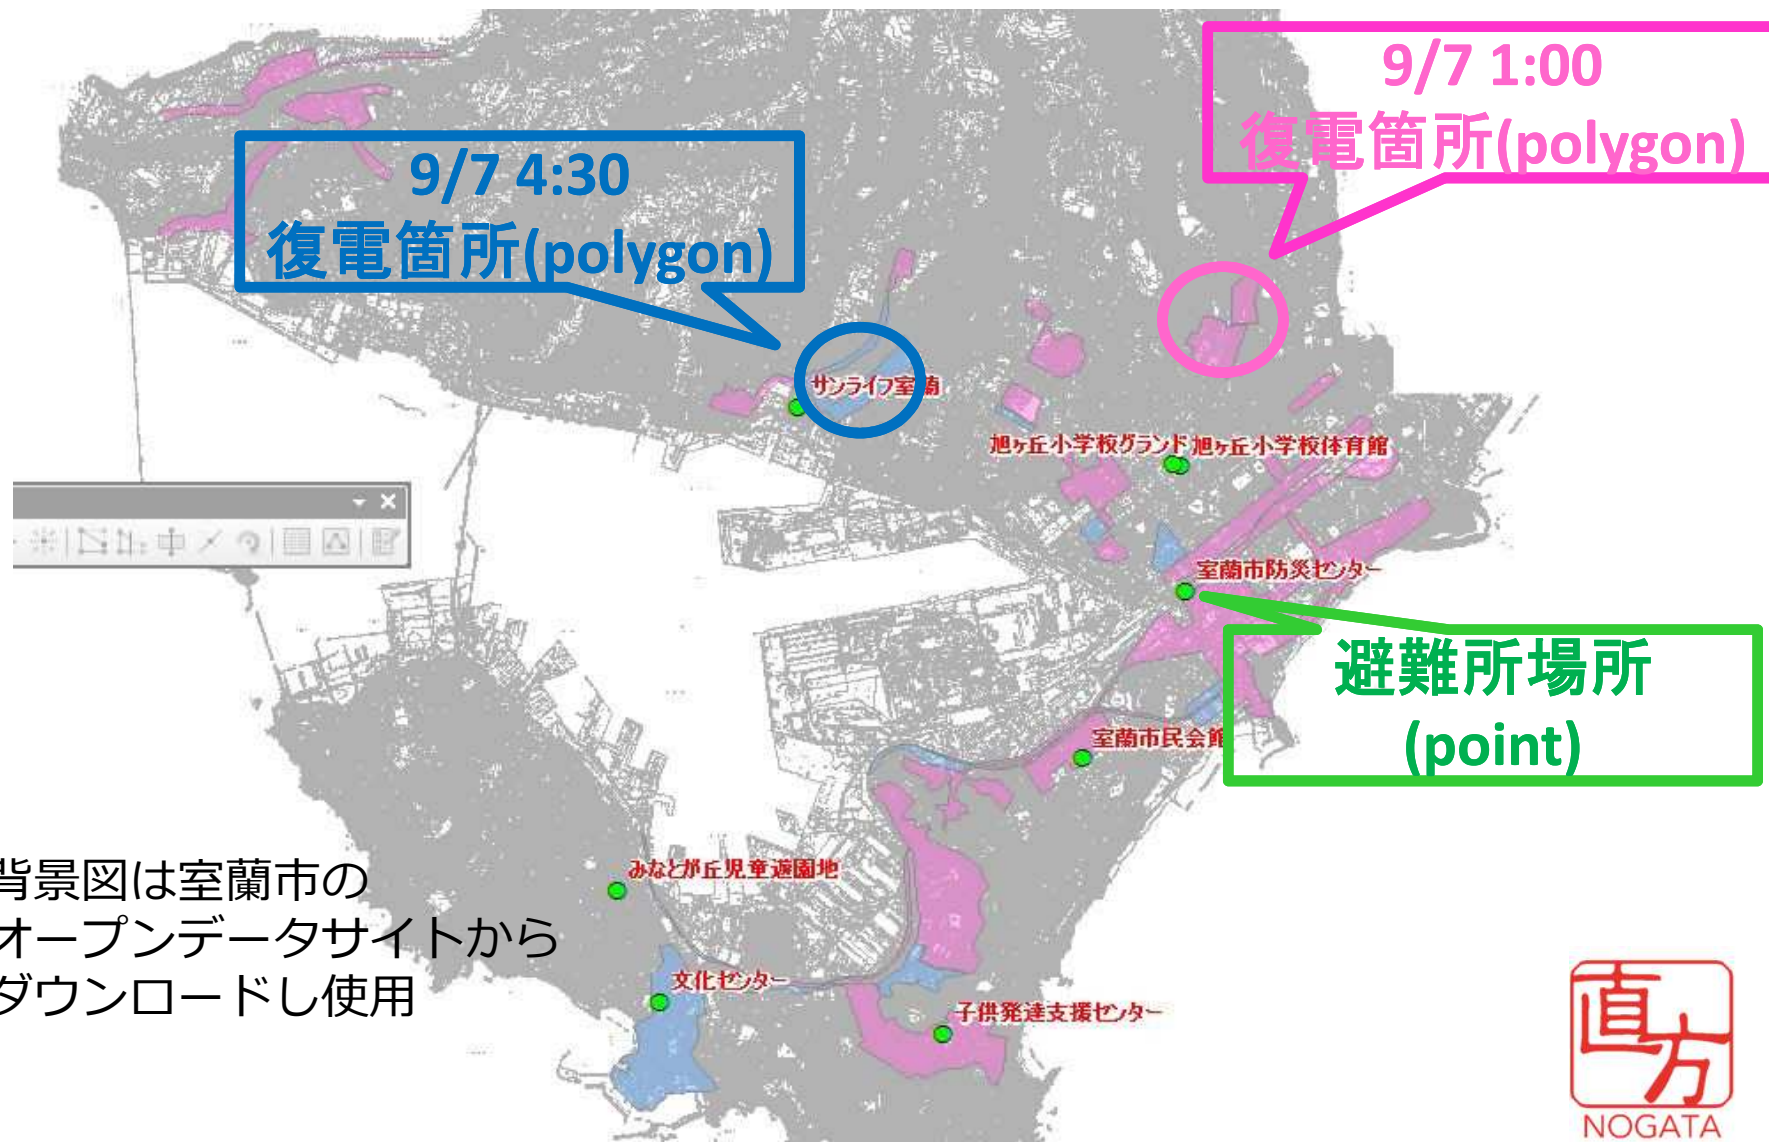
9/7 1:00
復電箇所(polygon)

9/7 4:30
復電箇所(polygon)

サンライフ室蘭

旭ヶ丘小学校グランド 旭ヶ丘小学校体育館

室蘭市防災センター

避難所場所
(point)

室蘭市民会館

みなと丘児童遊園地

文化センター

子供発達支援センター

背景図は室蘭市の
オープンデータサイトから
ダウンロードし使用

直方
NOGATA